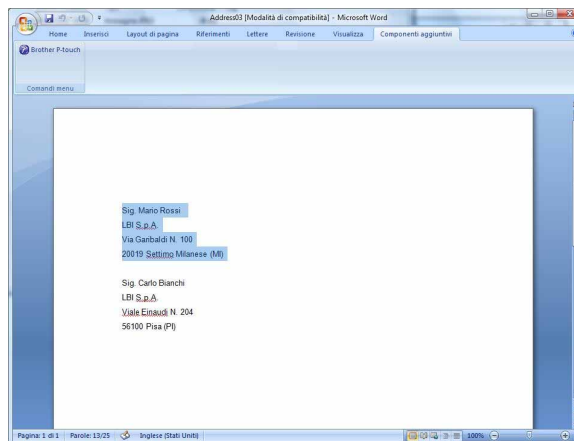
Address03 [Modalità di compatibilità] - Microsoft Word

Home Inserisci Layout di pagina Riferimenti Lettere Revisione Visualizza Componenti aggiuntivi

Brother P-touch

Comandi menu

Sig. Mario Rossi
LBI S.p.A.
Via Garibaldi N. 100
20019 Settimo Milanese (MI)

Sig. Carlo Bianchi
LBI S.p.A.
Viale Einaudi N. 204
56100 Pisa (PI)

Pagina: 1 di 1 Parole: 13/25 Inglese (Stati Uniti) 100%